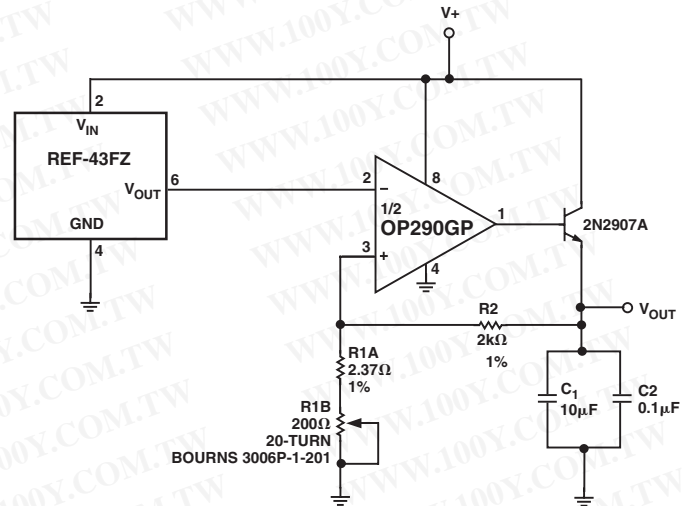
V+

2

$V_{IN}$

REF-43FZ

$V_{OUT}$

6

GND

4

2

–

8

1/2

OP290GP

1

2N2907A

3

+

4

$V_{OUT}$

R2

2kΩ

1%

R1A

2.37Ω

1%

R1B

200Ω

20-TURN

BOURNS 3006P-1-201

$C_1$

10μF

C2

0.1μF

WWW.100Y.COM.TW